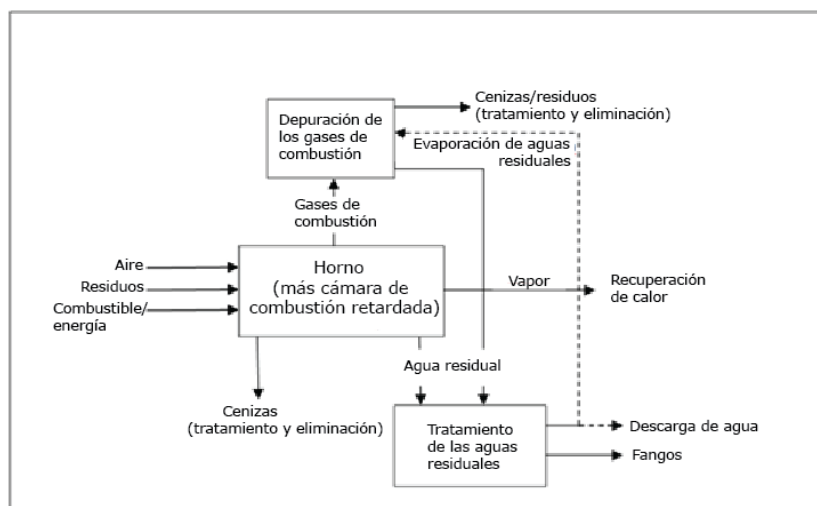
Depuración de los gases de combustión

Cenizas/residuos (tratamiento y eliminación)

Evaporación de aguas residuales

Gases de combustión

Aire

Residuos

Combustible/ energía

Horno (más cámara de combustión retardada)

Vapor

Recuperación de calor

Agua residual

Cenizas (tratamiento y eliminación)

Tratamiento de las aguas residuales

Descarga de agua

Fangos